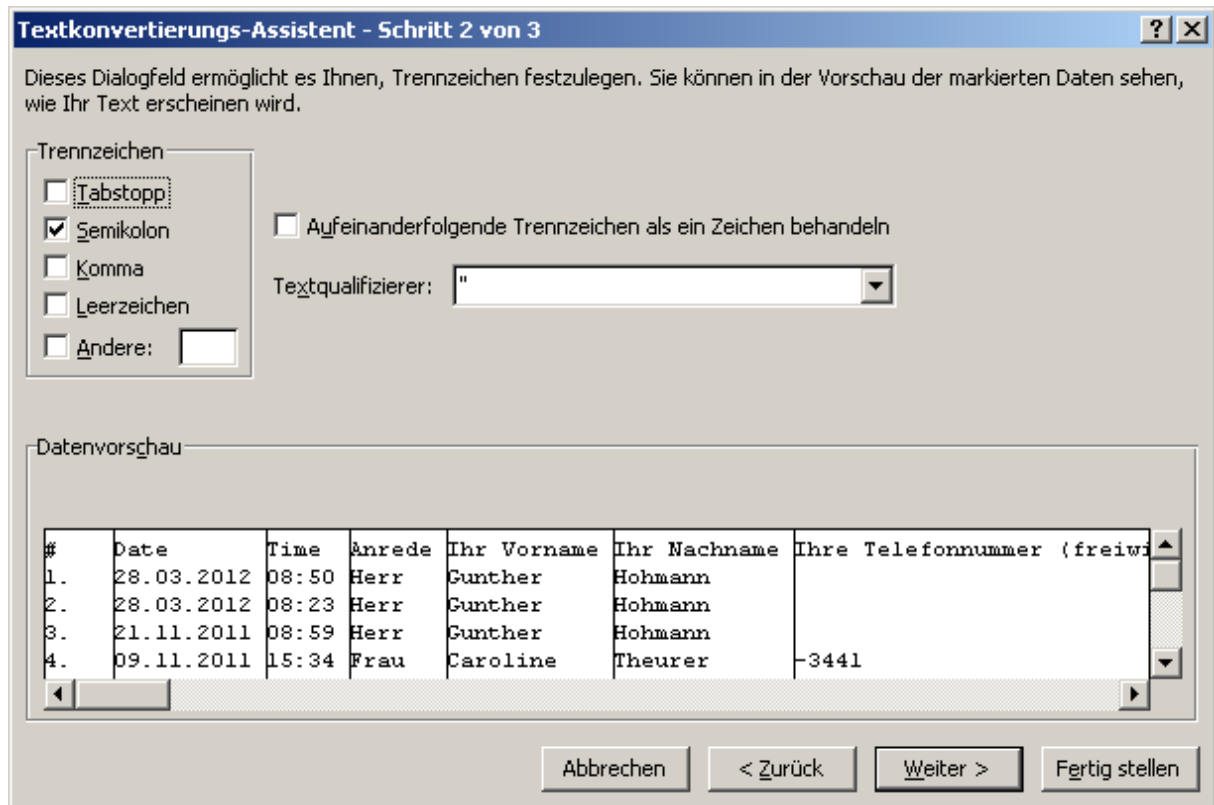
Textkonvertierungs-Assistent - Schritt 2 von 3

?

X

Dieses Dialogfeld ermöglicht es Ihnen, Trennzeichen festzulegen. Sie können in der Vorschau der markierten Daten sehen, wie Ihr Text erscheinen wird.

Trennzeichen

Tabstopp

Semikolon

Komma

Leerzeichen

Andere:

Aufeinanderfolgende Trennzeichen als ein Zeichen behandeln

Textqualifizierer: "

Datenvorschau

| # | Date | Time | Anrede | Ihr Vorname | Ihr Nachname | Ihre Telefonnummer (freiwi |
|---|---|---|---|---|---|---|
| 1. | 28.03.2012 | 08:50 | Herr | Gunther | Hohmann | |
| 2. | 28.03.2012 | 08:23 | Herr | Gunther | Hohmann | |
| 3. | 21.11.2011 | 08:59 | Herr | Gunther | Hohmann | |
| 4. | 09.11.2011 | 15:34 | Frau | Caroline | Theurer | -3441 |

Abbrechen

< Zurück

Weiter >

Fertig stellen